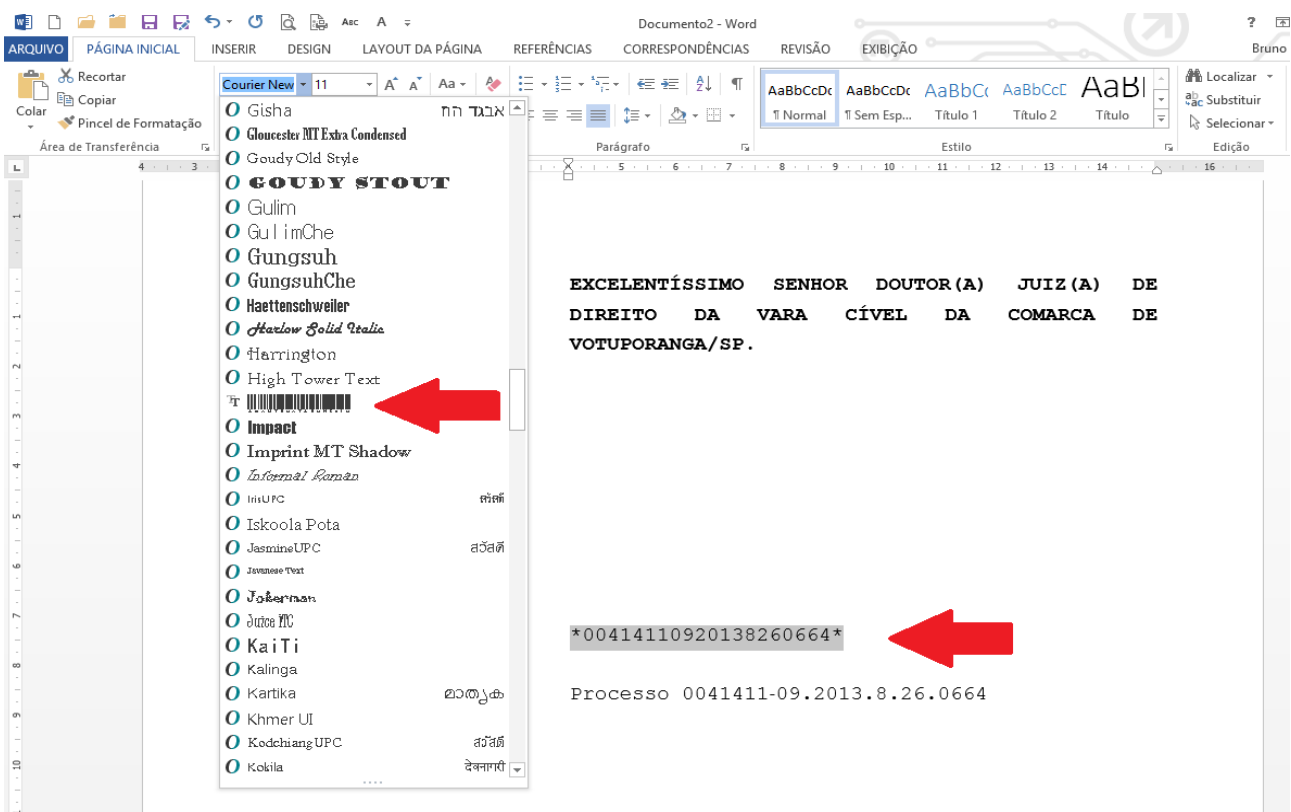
Documento2 - Word

ARQUIVO PÁGINA INICIAL INSERIR DESIGN LAYOUT DA PÁGINA REFERÊNCIAS CORRESPONDÊNCIAS REVISÃO EXIBIÇÃO Bruno

Colar
Recortar
Copiar
Pincel de Formatação
Área de Transferência

Courier New 11

Parágrafo

AaBbCcDc ¶ Normal
AaBbCcDc ¶ Sem Esp...
AaBbCc Título 1
AaBbCcD Título 2
AaBl Título
Estilo

Localizar
Substituir
Selecionar
Edição

Gisha אבגד הוז
Gloucester MT Extra Condensed
Goudy Old Style
GOUDY STOUT
Gulim
GulimChe
Gungsuh
GungsuhChe
Haettenschweiler
Harlow Solid Italic
Harrington
High Tower Text
Impact
Imprint MT Shadow
Informal Roman
IrisUPC สวัสดี
Iskoola Pota
JasmineUPC สวัสดี
Javanese Text
Jokerman
Juice ITC
KaiTi
Kalinga
Kartika മാതൃക
Khmer UI
KodchiangUPC สวัสดี
Kokila देवनागरी

EXCELENTÍSSIMO SENHOR DOUTOR(A) JUIZ(A) DE DIREITO DA VARA CÍVEL DA COMARCA DE VOTUPORANGA/SP.

*00414110920138260664*

Processo 0041411-09.2013.8.26.0664